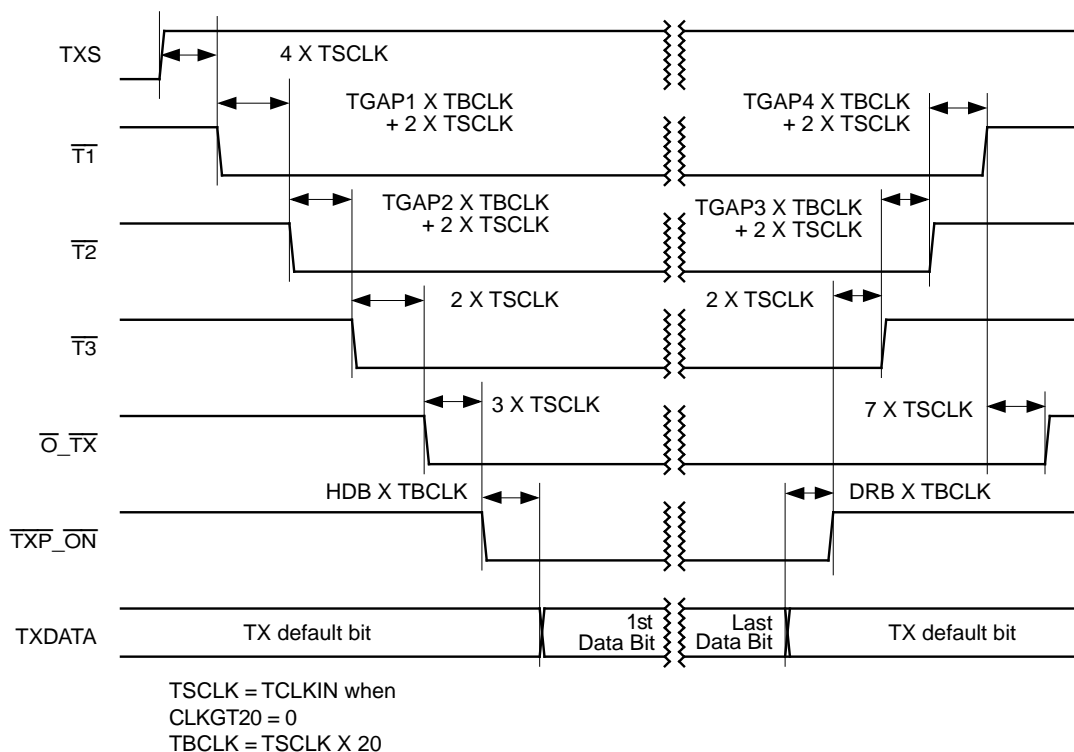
TXS

4 X TSCLK

$\overline{T1}$

TGAP1 X TBCLK + 2 X TSCLK

TGAP4 X TBCLK + 2 X TSCLK

$\overline{T2}$

TGAP2 X TBCLK + 2 X TSCLK

TGAP3 X TBCLK + 2 X TSCLK

$\overline{T3}$

2 X TSCLK

2 X TSCLK

$\overline{O}$_$\overline{TX}$

3 X TSCLK

7 X TSCLK

$\overline{TXP}$_$\overline{ON}$

HDB X TBCLK

DRB X TBCLK

TXDATA

TX default bit

1st Data Bit

Last Data Bit

TX default bit

TSCLK = TCLKIN when
CLKGT20 = 0
TBCLK = TSCLK X 20